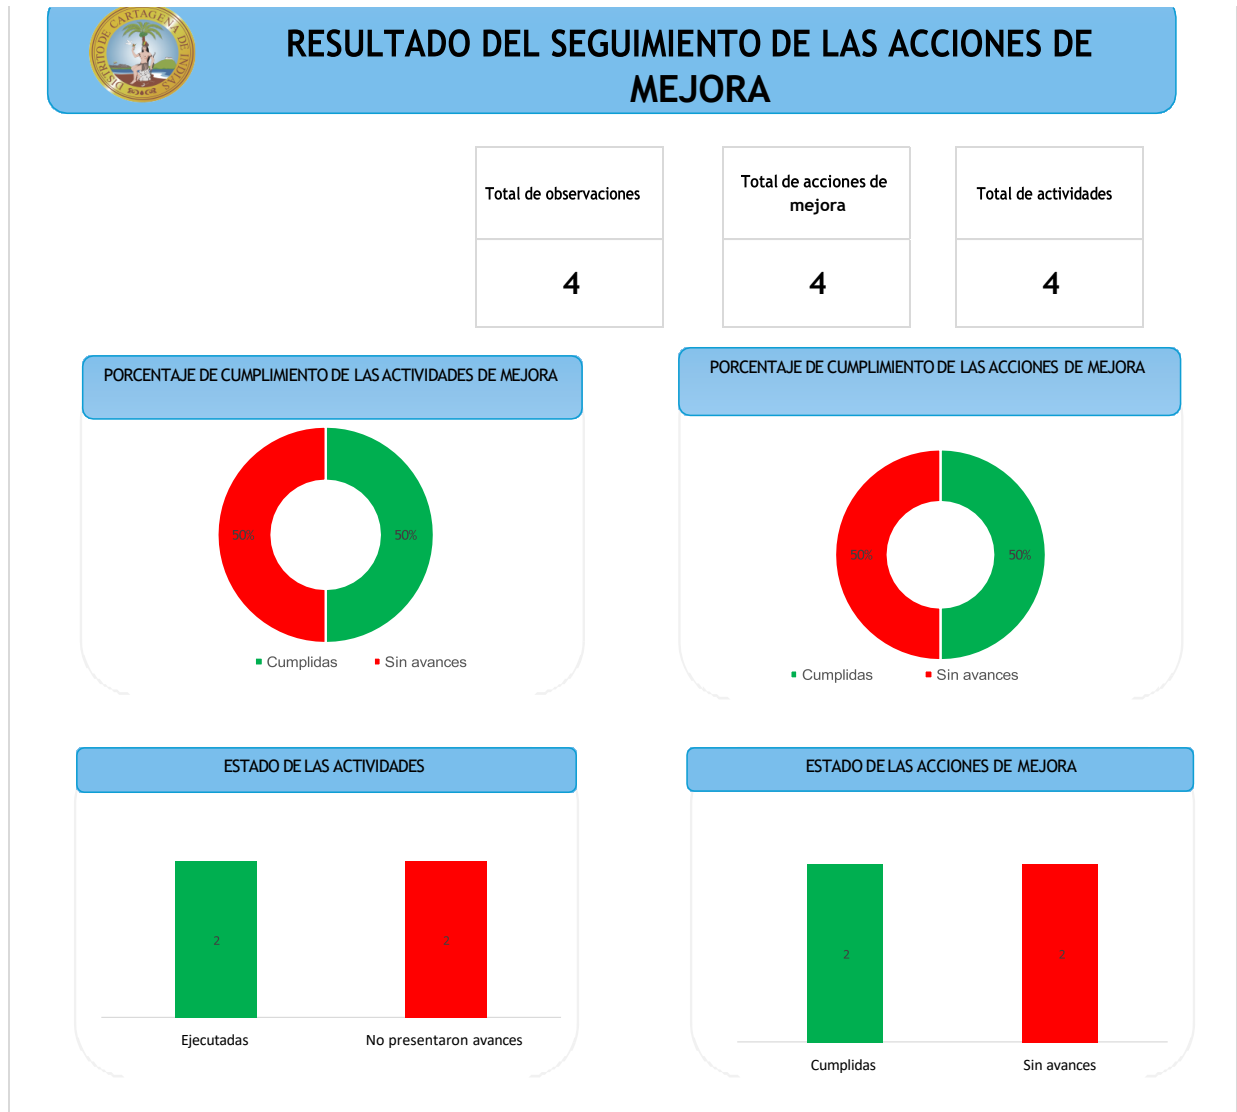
DISTRITO DE CARTAGENA DE INDIAS

RESULTADO DEL SEGUIMIENTO DE LAS ACCIONES DE MEJORA

| Total de observaciones | Total de acciones de mejora | Total de actividades |
|---|---|---|
| 4 | 4 | 4 |

PORCENTAJE DE CUMPLIMIENTO DE LAS ACTIVIDADES DE MEJORA

50%
50%

Cumplidas Sin avances

PORCENTAJE DE CUMPLIMIENTO DE LAS ACCIONES DE MEJORA

50%
50%

Cumplidas Sin avances

ESTADO DE LAS ACTIVIDADES

2
2

Ejecutadas No presentaron avances

ESTADO DE LAS ACCIONES DE MEJORA

2
2

Cumplidas Sin avances